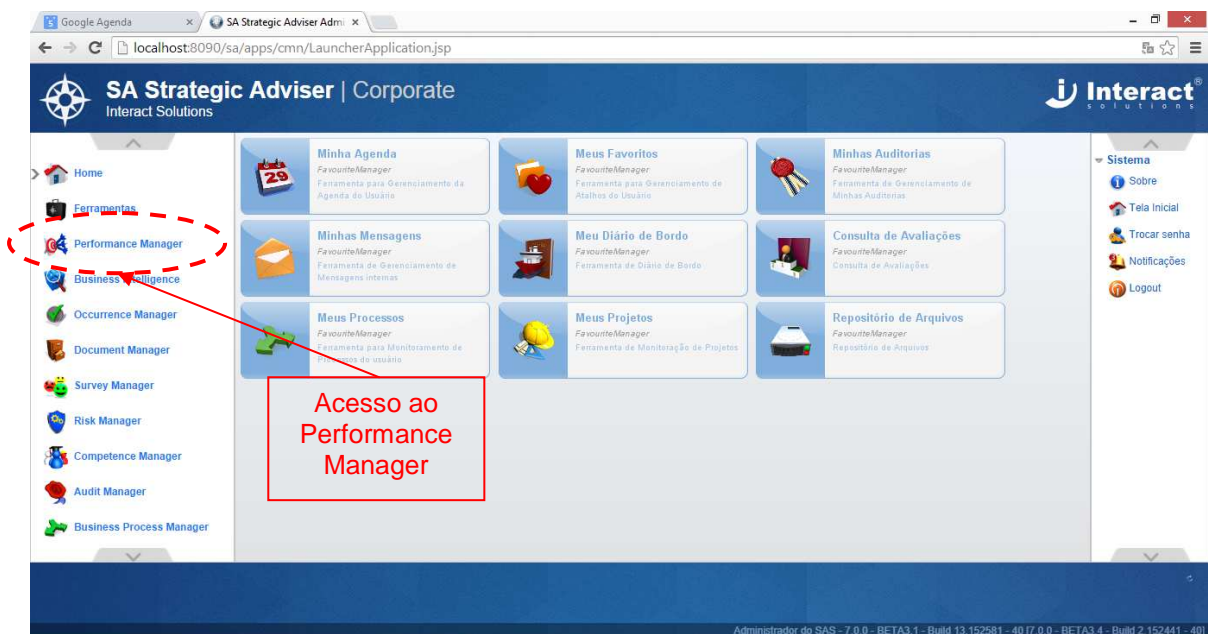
Google Agenda ×
SA Strategic Adviser Admi ×

localhost:8090/sa/apps/cmn/LauncherApplication.jsp

SA Strategic Adviser | Corporate
Interact Solutions

Interact®
solutions

Home
Ferramentas
Performance Manager
Business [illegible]lligence
Occurrence Manager
Document Manager
Survey Manager
Risk Manager
Competence Manager
Audit Manager
Business Process Manager

Minha Agenda
FavouriteManager
Ferramenta para Gerenciamento da Agenda do Usuário

Meus Favoritos
FavouriteManager
Ferramenta para Gerenciamento de Atalhos do Usuário

Minhas Auditorias
FavouriteManager
Ferramenta de Gerenciamento de Minhas Auditorias

Minhas Mensagens
FavouriteManager
Ferramenta de Gerenciamento de Mensagens internas

Meu Diário de Bordo
FavouriteManager
Ferramenta de Diário de Bordo

Consulta de Avaliações
FavouriteManager
Consulta de Avaliações

Meus Processos
FavouriteManager
Ferramenta para Monitoramento de Pr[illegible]ssos do usuário

Meus Projetos
FavouriteManager
Ferramenta de Monitoração de Projetos

Repositório de Arquivos
FavouriteManager
Repositório de Arquivos

Acesso ao Performance Manager

Sistema
Sobre
Tela Inicial
Trocar senha
Notificações
Logout

Administrador do SAS - 7.0.0 - BETA3.1 - Build 13.152581 - 40 [7.0.0 - BETA3.4 - Build 2.152441 - 40]